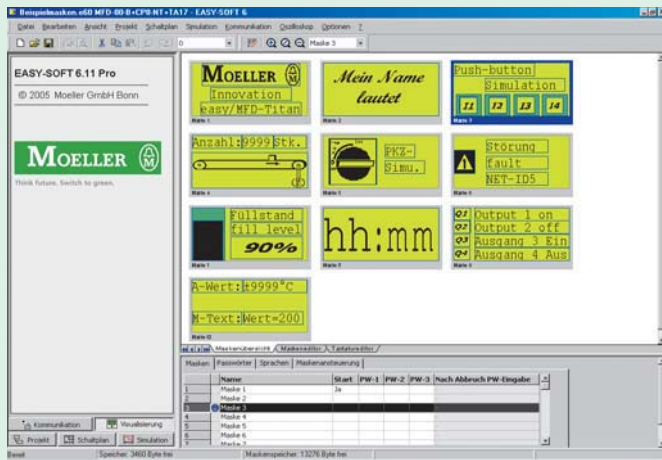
Beispielmasken.e60 MFD-80-B+CP8-NT+TA17 - EASY-SOFT 6

Datei Bearbeiten Ansicht Projekt Schaltplan Simulation Kommunikation Oszilloskop Optionen ?

Maske 3

EASY-SOFT 6.11 Pro

© 2005 Moeller GmbH Bonn

MOELLER

Think future. Switch to green.

MOELLER
Innovation
easy/MFD-Titan
Maske 1

Mein Name lautet
Maske 2

Push-button
Simulation
I1 I2 I3 I4
Maske 3

Anzahl:9999 Stk.
Maske 4

PKZ-
Simu.
Maske 5

Störung
fault
NET-ID5
Maske 6

Füllstand
fill level
90%
Maske 7

hh:mm
Maske 8

Q1 Output 1 on
Q2 Output 2 off
Q3 Ausgang 3 Ein
Q4 Ausgang 4 Aus
Maske 9

A-Wert:±9999°C
M-Text:Wert=200
Maske 10

Maskenübersicht Maskeneditor Tastatureditor

Masken Passwörter Sprachen Maskenansteuerung

| | Name | Start | PW-1 | PW-2 | PW-3 | Nach Abbruch PW-Eingabe |
|---|---|---|---|---|---|---|
| 1 | Maske 1 | Ja | | | | |
| 2 | Maske 2 | | | | | |
| 3 | Maske 3 | | | | | |
| 4 | Maske 4 | | | | | |
| 5 | Maske 5 | | | | | |
| 6 | Maske 6 | | | | | |
| 7 | Maske 7 | | | | | |

Kommunikation Visualisierung
Projekt Schaltplan Simulation

Bereit Speicher: 3460 Byte frei Maskenspeicher: 13276 Byte frei